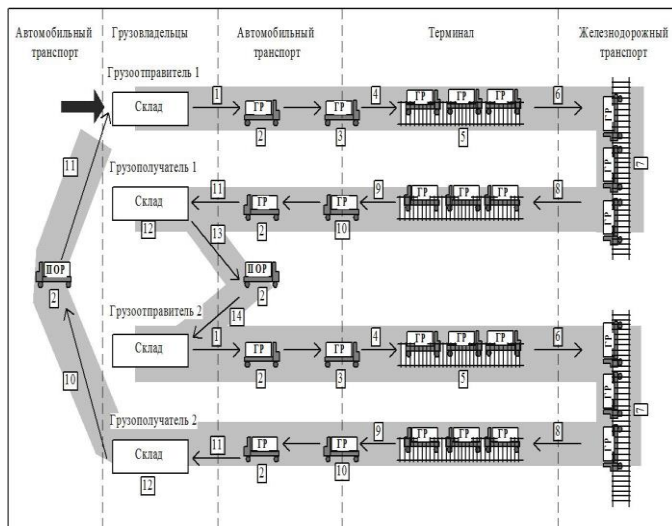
Автомобильный транспорт

Грузовладельцы

Автомобильный транспорт

Терминал

Железнодорожный транспорт

Грузоотправитель 1

Склад

1

ГР

2

ГР

3

4

ГР

ГР

ГР

5

6

ГР

ГР

ГР

7

11

Грузополучатель 1

Склад

12

11

ГР

2

9

ГР

10

ГР

ГР

ГР

8

13

ПОР

2

ПОР

2

14

Грузоотправитель 2

Склад

1

ГР

2

ГР

3

4

ГР

ГР

ГР

5

6

ГР

ГР

ГР

7

10

Грузополучатель 2

Склад

12

11

ГР

2

9

ГР

10

ГР

ГР

ГР

8